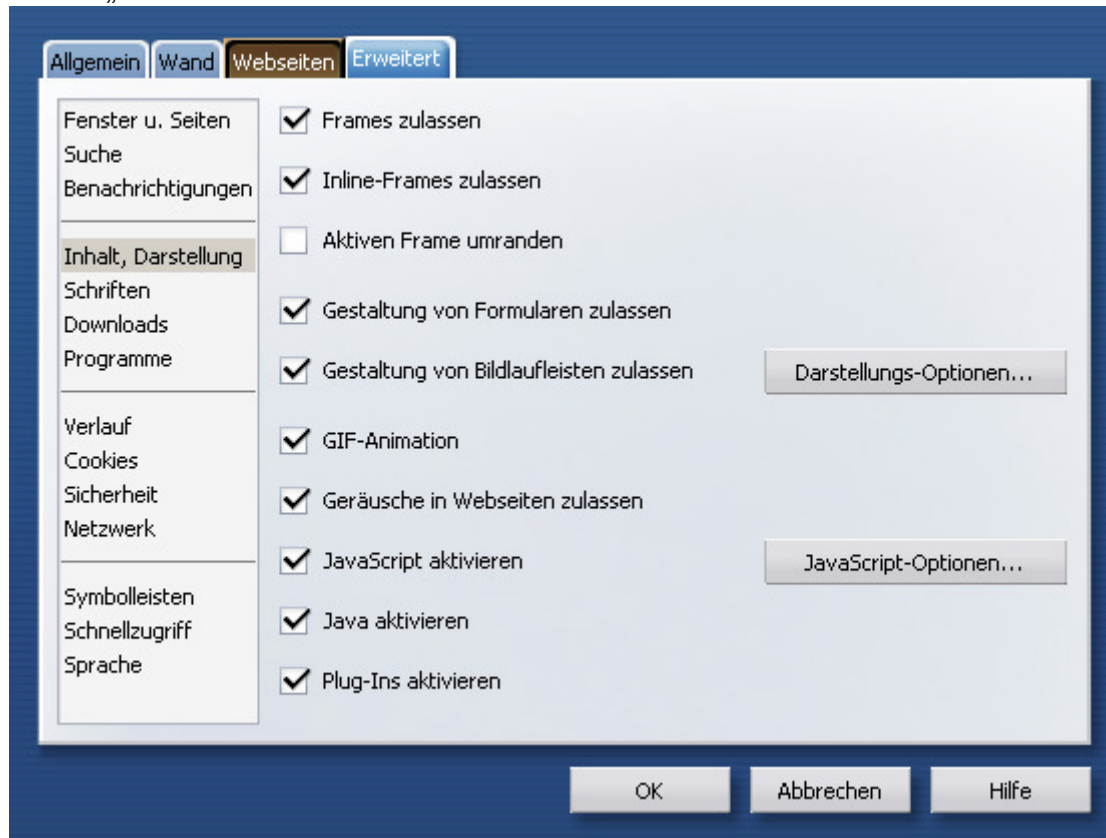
Allgemein Wand Webseiten Erweitert

Fenster u. Seiten
Suche
Benachrichtigungen

Inhalt, Darstellung
Schriften
Downloads
Programme

Verlauf
Cookies
Sicherheit
Netzwerk

Symbolleisten
Schnellzugriff
Sprache

Frames zulassen

Inline-Frames zulassen

Aktiven Frame umranden

Gestaltung von Formularen zulassen

Gestaltung von Bildlaufleisten zulassen

Darstellungs-Optionen...

GIF-Animation

Geräusche in Webseiten zulassen

JavaScript aktivieren

JavaScript-Optionen...

Java aktivieren

Plug-Ins aktivieren

OK

Abbrechen

Hilfe